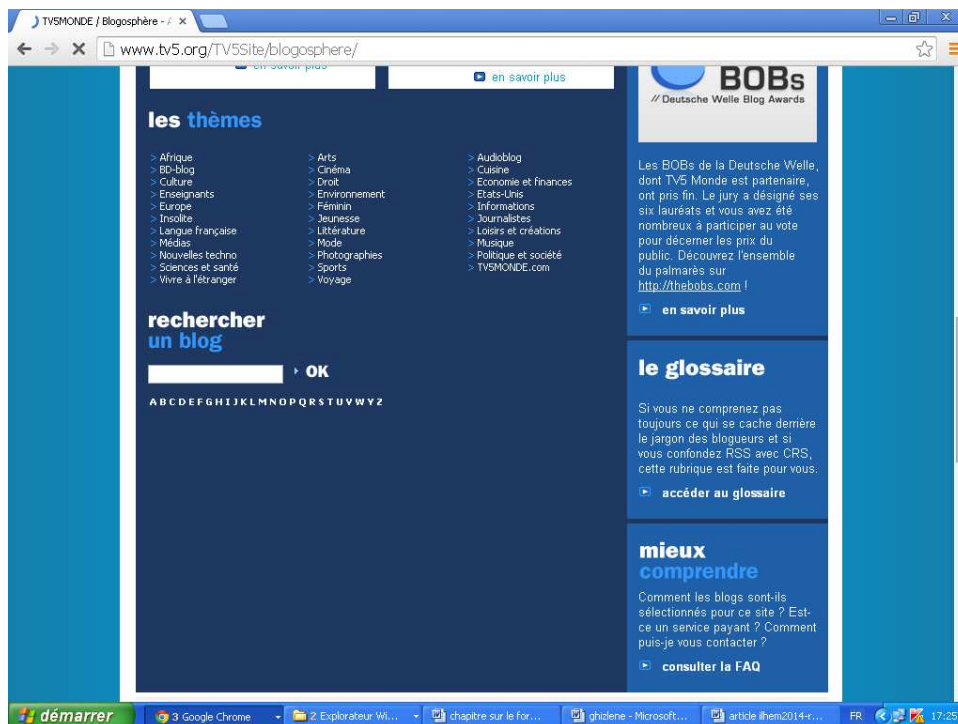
TV5MONDE / Blogosphère - ×

www.tv5.org/TV5Site/blogosphere/

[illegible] en savoir plus

en savoir plus

BOBs
// Deutsche Welle Blog Awards

les thèmes

> Afrique
> BD-blog
> Culture
> Enseignants
> Europe
> Insolite
> Langue française
> Médias
> Nouvelles techno
> Sciences et santé
> Vivre à l'étranger

> Arts
> Cinéma
> Droit
> Environnement
> Féminin
> Jeunesse
> Littérature
> Mode
> Photographies
> Sports
> Voyage

> Audioblog
> Cuisine
> Economie et finances
> Etats-Unis
> Informations
> Journalistes
> Loisirs et créations
> Musique
> Politique et société
> TV5MONDE.com

Les BOBs de la Deutsche Welle, dont TV5 Monde est partenaire, ont pris fin. Le jury a désigné ses six lauréats et vous avez été nombreux à participer au vote pour décerner les prix du public. Découvrez l'ensemble du palmarès sur http://thebobs.com !

en savoir plus

rechercher un blog

OK

A B C D E F G H I J K L M N O P Q R S T U V W Y Z

le glossaire

Si vous ne comprenez pas toujours ce qui se cache derrière le jargon des blogueurs et si vous confondez RSS avec CRS, cette rubrique est faite pour vous.

accéder au glossaire

mieux comprendre

Comment les blogs sont-ils sélectionnés pour ce site ? Est-ce un service payant ? Comment puis-je vous contacter ?

consulter la FAQ

démarrer | 3 Google Chrome | 2 Explorateur Wi... | chapitre sur le for... | ghizlene - Microsoft... | article ilhem2014-r... | FR | 17:25